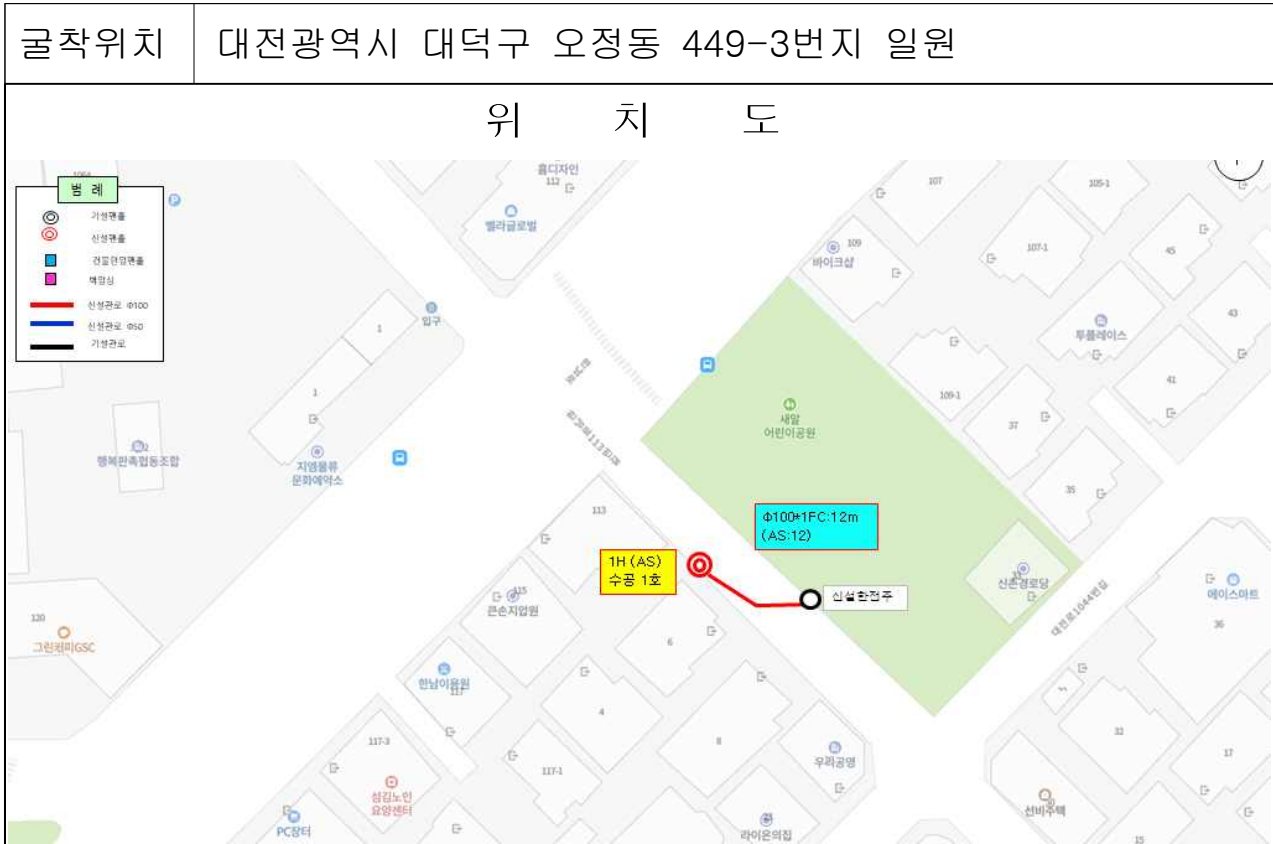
굴착위치 | 대전광역시 대덕구 오정동 449-3번지 일원

위 치 도

범 례
기설맨홀
신설맨홀
건물인입맨홀
핸드홀
신설관로 Φ100
신설관로 Φ50
기설관로

1064
흠디자인
112
벨라글로벌
109
바이크샵
107
105-1
107-1
45
43
투플레이스
41
1
입구
1
행복한축협동조합
지엠물류 문화예약소
새암 어린이공원
109-1
37
35
113
Φ100*1FC:12m (AS:12)
1H (AS) 수공 1호
신설한전주
115
큰손지압원
신촌경로당
대전로1044번길
에이스마트
36
120
그린컴퓨GSC
6
한남이용원
117
4
8
117-3
117-1
우리공영
32
17
섬김노인 요양센터
PC장터
라이온의집
선비주택
15